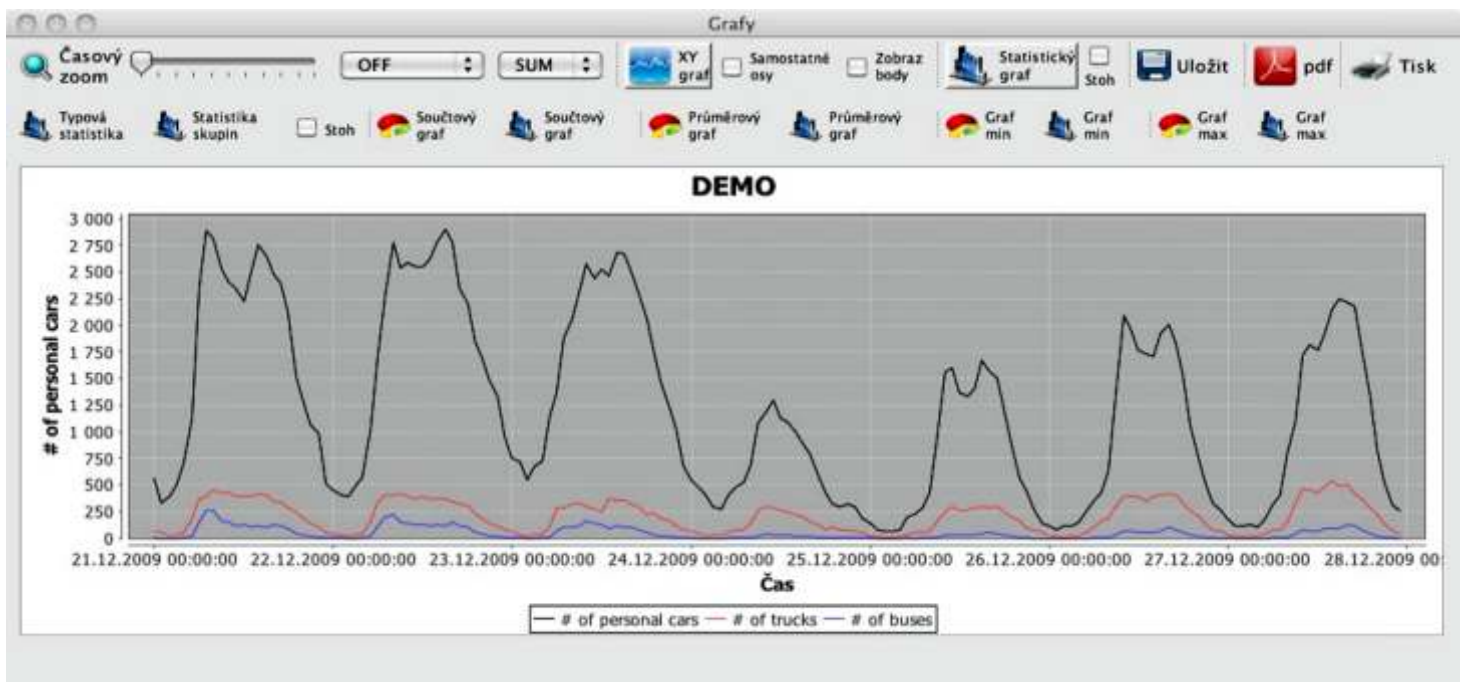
Grafy

Časový zoom OFF SUM XY graf Samostatné osy Zobraz body Statistický graf Stoh Uložit pdf Tisk

Typová statistika Statistika skupin Stoh Součtový graf Součtový graf Průměrový graf Průměrový graf Graf min Graf min Graf max Graf max

DEMO

# of personal cars

3 000
2 750
2 500
2 250
2 000
1 750
1 500
1 250
1 000
750
500
250
0

21.12.2009 00:00:00 22.12.2009 00:00:00 23.12.2009 00:00:00 24.12.2009 00:00:00 25.12.2009 00:00:00 26.12.2009 00:00:00 27.12.2009 00:00:00 28.12.2009 00:

Čas

# of personal cars # of trucks # of buses